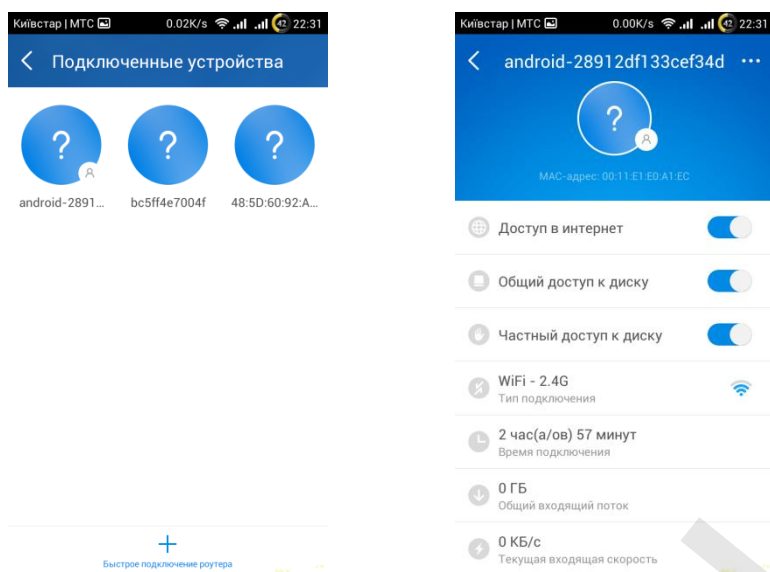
Київстар | МТС 0.02K/s 42 22:31

Подключенные устройства

?
android-2891...

?
bc5ff4e7004f

?
48:5D:60:92:A...

+
Быстрое подключение роутера

Київстар | МТС 0.00K/s 42 22:31

android-28912df133cef34d ···

?

MAC-адрес: 00:11:E1:E0:A1:EC

Доступ в интернет

Общий доступ к диску

Частный доступ к диску

WiFi - 2.4G
Тип подключения

2 час(а/ов) 57 минут
Время подключения

0 ГБ
Общий входящий поток

0 КБ/с
Текущая входящая скорость